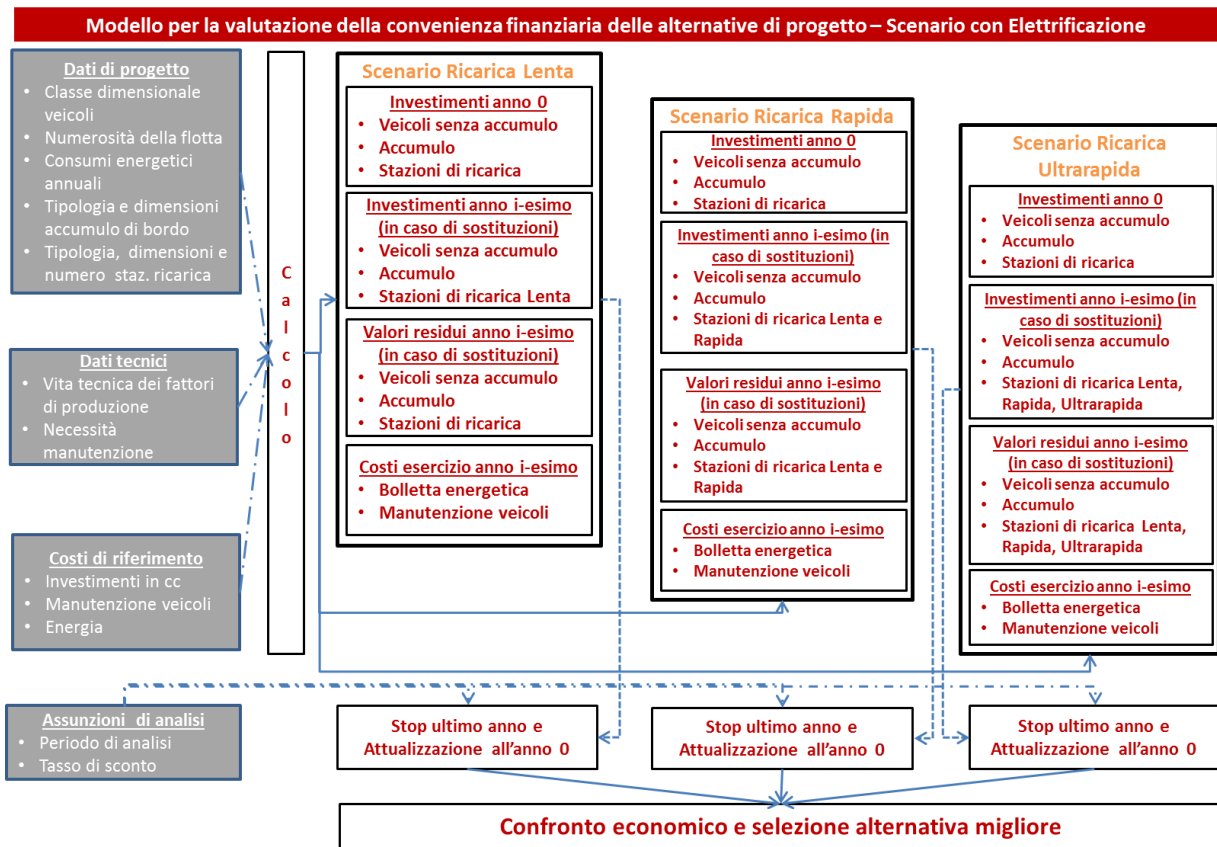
Modello per la valutazione della convenienza finanziaria delle alternative di progetto – Scenario con Elettrificazione

Dati di progetto
• Classe dimensionale veicoli
• Numerosità della flotta
• Consumi energetici annuali
• Tipologia e dimensioni accumulo di bordo
• Tipologia, dimensioni e numero staz. ricarica

Dati tecnici
• Vita tecnica dei fattori di produzione
• Necessità manutenzione

Costi di riferimento
• Investimenti in cc
• Manutenzione veicoli
• Energia

Assunzioni di analisi
• Periodo di analisi
• Tasso di sconto

C
a
l
c
o
l
o

Scenario Ricarica Lenta

Investimenti anno 0
• Veicoli senza accumulo
• Accumulo
• Stazioni di ricarica

Investimenti anno i-esimo (in caso di sostituzioni)
• Veicoli senza accumulo
• Accumulo
• Stazioni di ricarica Lenta

Valori residui anno i-esimo (in caso di sostituzioni)
• Veicoli senza accumulo
• Accumulo
• Stazioni di ricarica

Costi esercizio anno i-esimo
• Bolletta energetica
• Manutenzione veicoli

Scenario Ricarica Rapida

Investimenti anno 0
• Veicoli senza accumulo
• Accumulo
• Stazioni di ricarica

Investimenti anno i-esimo (in caso di sostituzioni)
• Veicoli senza accumulo
• Accumulo
• Stazioni di ricarica Lenta e Rapida

Valori residui anno i-esimo (in caso di sostituzioni)
• Veicoli senza accumulo
• Accumulo
• Stazioni di ricarica Lenta e Rapida

Costi esercizio anno i-esimo
• Bolletta energetica
• Manutenzione veicoli

Scenario Ricarica Ultrarapida

Investimenti anno 0
• Veicoli senza accumulo
• Accumulo
• Stazioni di ricarica

Investimenti anno i-esimo (in caso di sostituzioni)
• Veicoli senza accumulo
• Accumulo
• Stazioni di ricarica Lenta, Rapida, Ultrarapida

Valori residui anno i-esimo (in caso di sostituzioni)
• Veicoli senza accumulo
• Accumulo
• Stazioni di ricarica Lenta, Rapida, Ultrarapida

Costi esercizio anno i-esimo
• Bolletta energetica
• Manutenzione veicoli

Stop ultimo anno e Attualizzazione all'anno 0

Stop ultimo anno e Attualizzazione all'anno 0

Stop ultimo anno e Attualizzazione all'anno 0

Confronto economico e selezione alternativa migliore